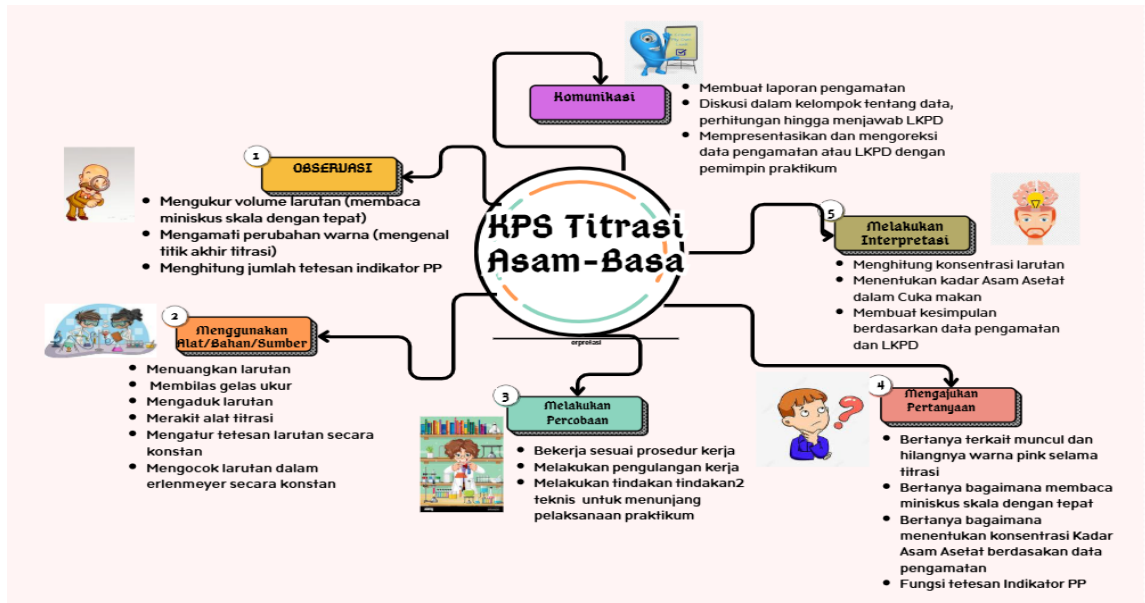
KPS Titrasi Asam-Basa

Komunikasi
- Membuat laporan pengamatan
- Diskusi dalam kelompok tentang data, perhitungan hingga menjawab LKPD
- Mempresentasikan dan mengoreksi data pengamatan atau LKPD dengan pemimpin praktikum

1 OBSERVASI
- Mengukur volume larutan (membaca miniskus skala dengan tepat)
- Mengamati perubahan warna (mengenal titik akhir titrasi)
- Menghitung jumlah tetesan indikator PP

5 Melakukan Interpretasi
- Menghitung konsentrasi larutan
- Menentukan kadar Asam Asetat dalam Cuka makan
- Membuat kesimpulan berdasarkan data pengamatan dan LKPD

2 Menggunakan Alat/Bahan/Sumber
- Menuangkan larutan
- Membilas gelas ukur
- Mengaduk larutan
- Merakit alat titrasi
- Mengatur tetesan larutan secara konstan
- Mengocok larutan dalam erlenmeyer secara konstan

erpretasi

3 Melakukan Percobaan
- Bekerja sesuai prosedur kerja
- Melakukan pengulangan kerja
- Melakukan tindakan tindakan2 teknis untuk menunjang pelaksanaan praktikum

4 Mengajukan Pertanyaan
- Bertanya terkait muncul dan hilangnya warna pink selama titrasi
- Bertanya bagaimana membaca miniskus skala dengan tepat
- Bertanya bagaimana menentukan konsentrasi Kadar Asam Asetat berdasakan data pengamatan
- Fungsi tetesan Indikator PP